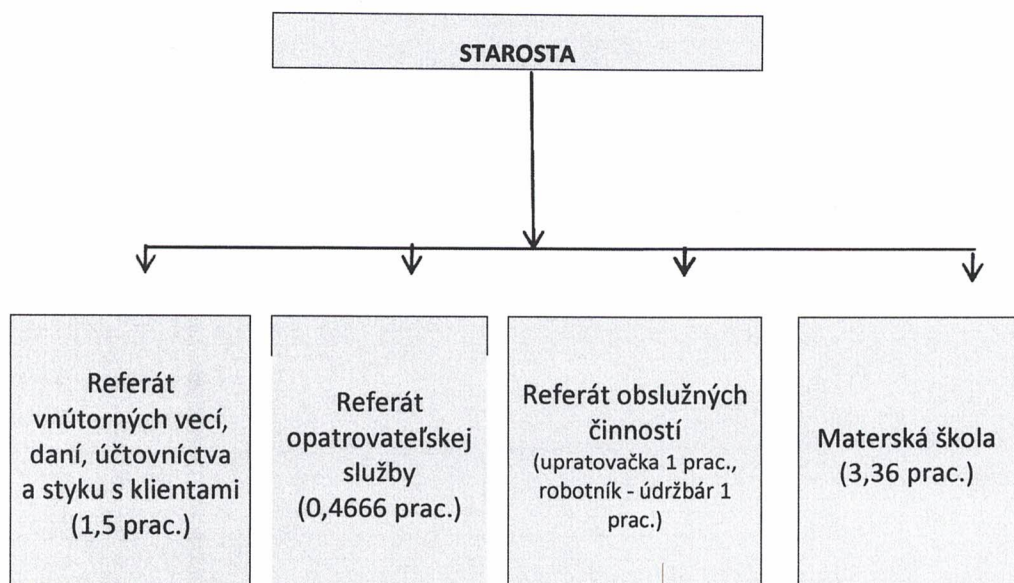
STAROSTA

Referát vnútorných vecí, daní, účtovníctva a styku s klientami (1,5 prac.)

Referát opatrovateľskej služby (0,4666 prac.)

Referát obslužných činností (upratovačka 1 prac., robotník - údržbár 1 prac.)

Materská škola (3,36 prac.)